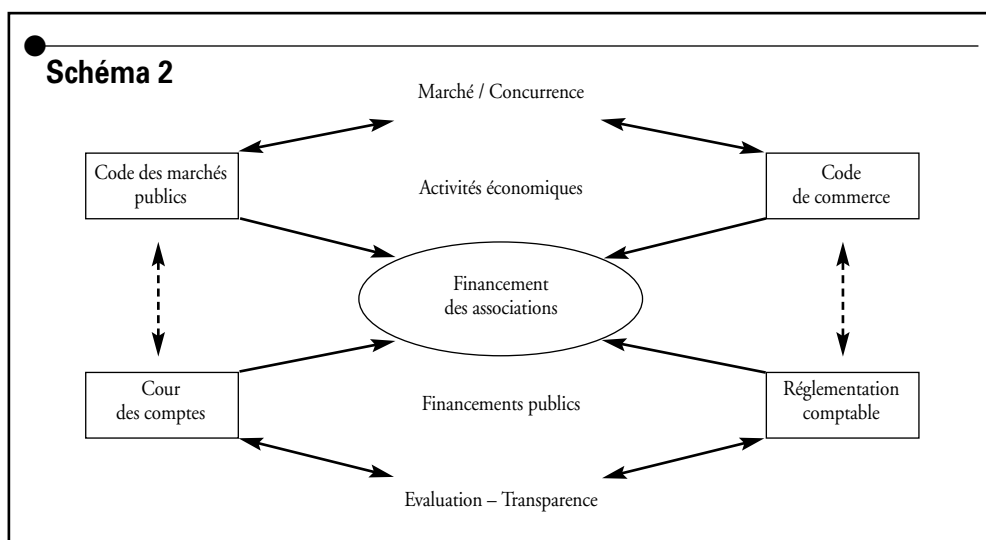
Schéma 2

Marché / Concurrence

Code des marchés publics

Activités économiques

Code de commerce

Financement des associations

Cour des comptes

Financements publics

Réglementation comptable

Evaluation – Transparence